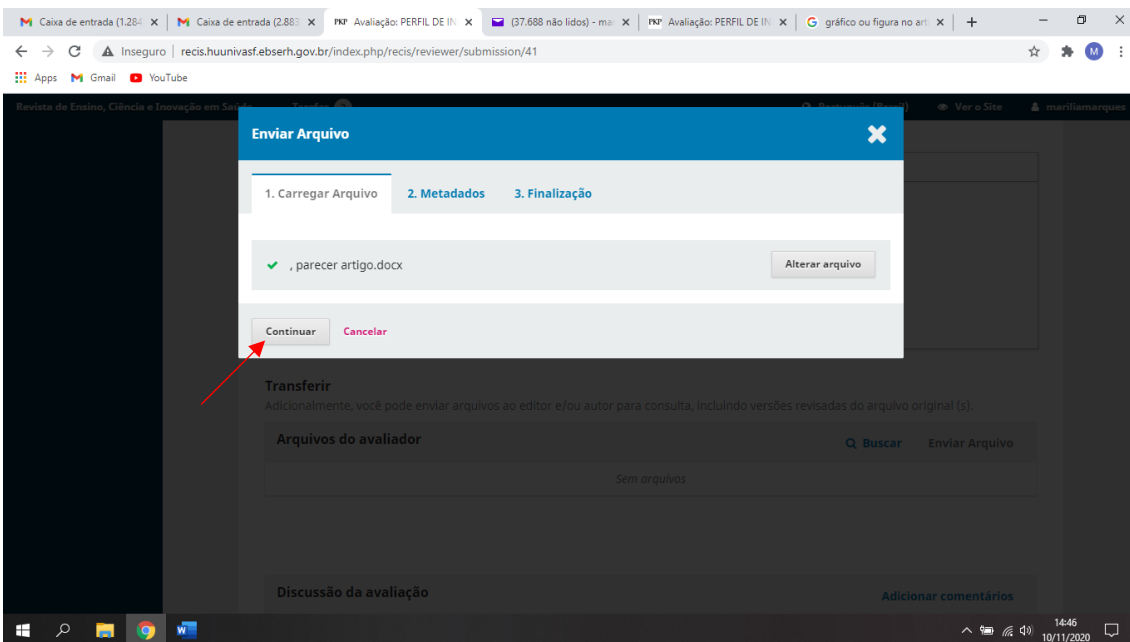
Caixa de entrada (1.284 ×
Caixa de entrada (2.883 ×
PKP Avaliação: PERFIL DE IN ×
(37.688 não lidos) - ma ×
PKP Avaliação: PERFIL DE IN ×
gráfico ou figura no art ×
+

Inseguro | recis.huunivasf.ebserh.gov.br/index.php/recis/reviewer/submission/41

Apps Gmail YouTube

Revista de Ensino, Ciência e Inovação em Saúde Tarefas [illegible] Português (Brasil) Ver o Site mariliamarques

Enviar Arquivo

1. Carregar Arquivo 2. Metadados 3. Finalização

, parecer artigo.docx

Alterar arquivo

Continuar Cancelar

Transferir

Adicionalmente, você pode enviar arquivos ao editor e/ou autor para consulta, incluindo versões revisadas do arquivo original (s).

Arquivos do avaliador

Buscar Enviar Arquivo

Sem arquivos

Discussão da avaliação

Adicionar comentários

14:46
10/11/2020